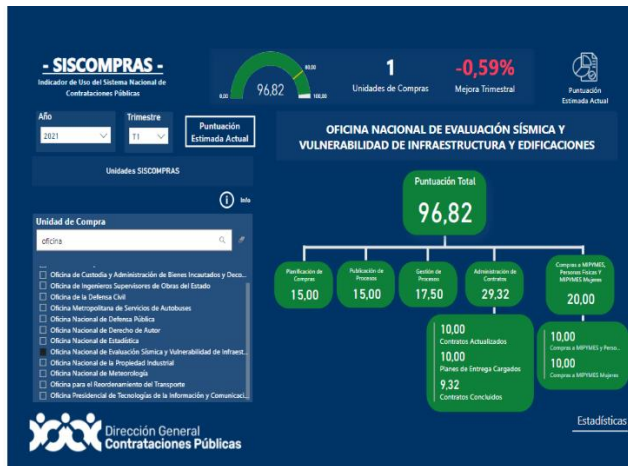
- SISCOMPRAS -
Indicador de Uso del Sistema Nacional de Contrataciones Públicas

0,00 80,00 100,00
96,82

1
Unidades de Compras

-0,59%
Mejora Trimestral

Puntuación Estimada Actual

Año
2021

Trimestre
T1

Puntuación Estimada Actual

Unidades SISCOMPRAS

Info

Unidad de Compra
oficina

Oficina de Custodia y Administración de Bienes Incautados y Deco...
Oficina de Ingenieros Supervisores de Obras del Estado
Oficina de la Defensa Civil
Oficina Metropolitana de Servicios de Autobuses
Oficina Nacional de Defensa Pública
Oficina Nacional de Derecho de Autor
Oficina Nacional de Estadística
Oficina Nacional de Evaluación Sísmica y Vulnerabilidad de Infraest...
Oficina Nacional de la Propiedad Industrial
Oficina Nacional de Meteorología
Oficina para el Reordenamiento del Transporte
Oficina Presidencial de Tecnologías de la Información y Comunicaci...

OFICINA NACIONAL DE EVALUACIÓN SÍSMICA Y VULNERABILIDAD DE INFRAESTRUCTURA Y EDIFICACIONES

Puntuación Total
96,82

Planificación de Compras
15,00

Publicación de Procesos
15,00

Gestión de Procesos
17,50

Administración de Contratos
29,32

Compras a MIPYMES, Personas Físicas Y MIPYMES Mujeres
20,00

10,00
Contratos Actualizados
10,00
Planes de Entrega Cargados
9,32
Contratos Concluidos

10,00
Compras a MIPYMES y Perso...
10,00
Compras a MIPYMES Mujeres

Dirección General
Contrataciones Públicas

Estadísticas